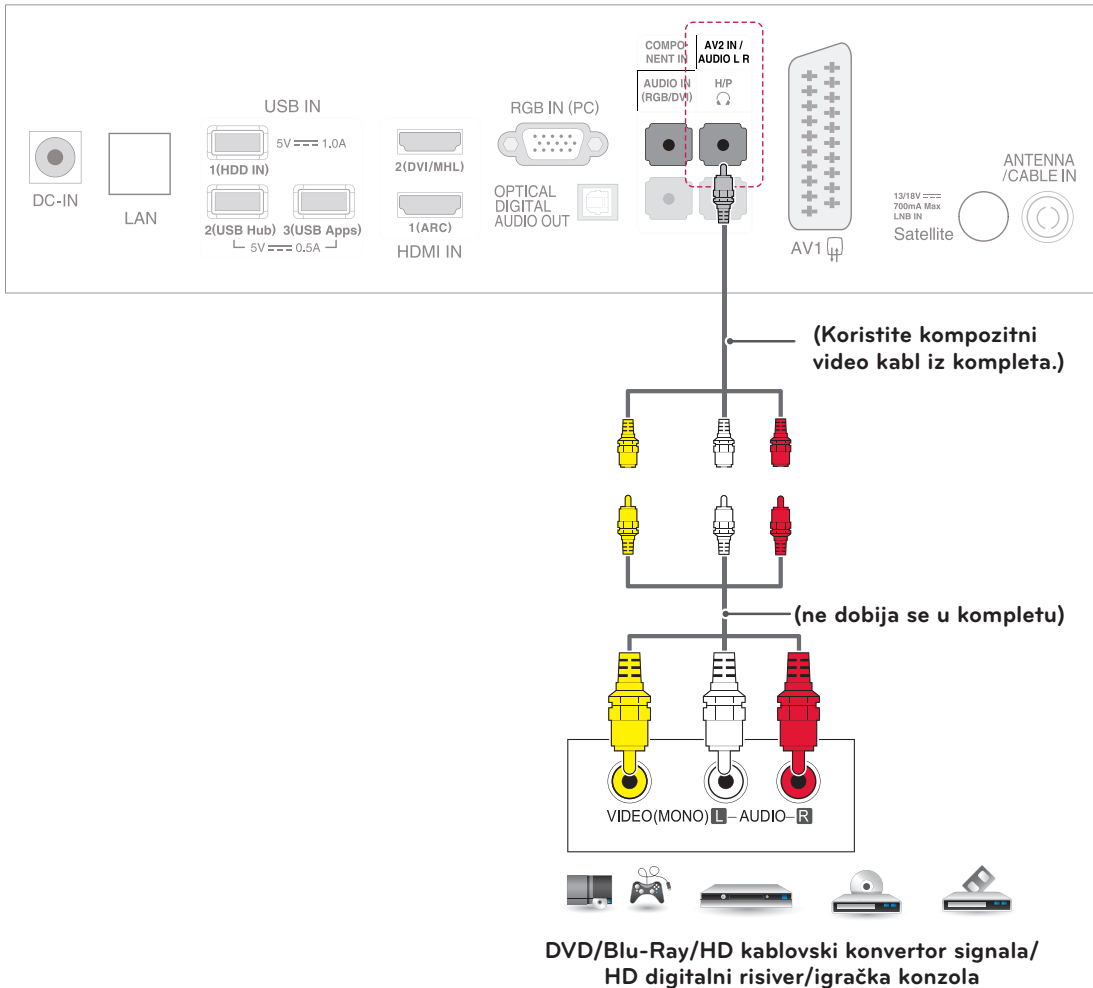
DC-IN

LAN

USB IN

1(HDD IN)

5V ═══ 1.0A

2(USB Hub) 3(USB Apps)

5V ═══ 0.5A

2(DVI/MHL)

1(ARC)

HDMI IN

RGB IN (PC)

OPTICAL DIGITAL AUDIO OUT

COMPONENT IN

AV2 IN / AUDIO L R

AUDIO IN (RGB/DVI)

H/P

AV1

13/18V ═══ 700mA Max LNB IN

Satellite

ANTENNA /CABLE IN

(Koristite kompozitni video kabl iz kompleta.)

(ne dobija se u kompletu)

VIDEO(MONO) L – AUDIO – R

DVD/Blu-Ray/HD kablovski konvertor signala/ HD digitalni risiver/igračka konzola